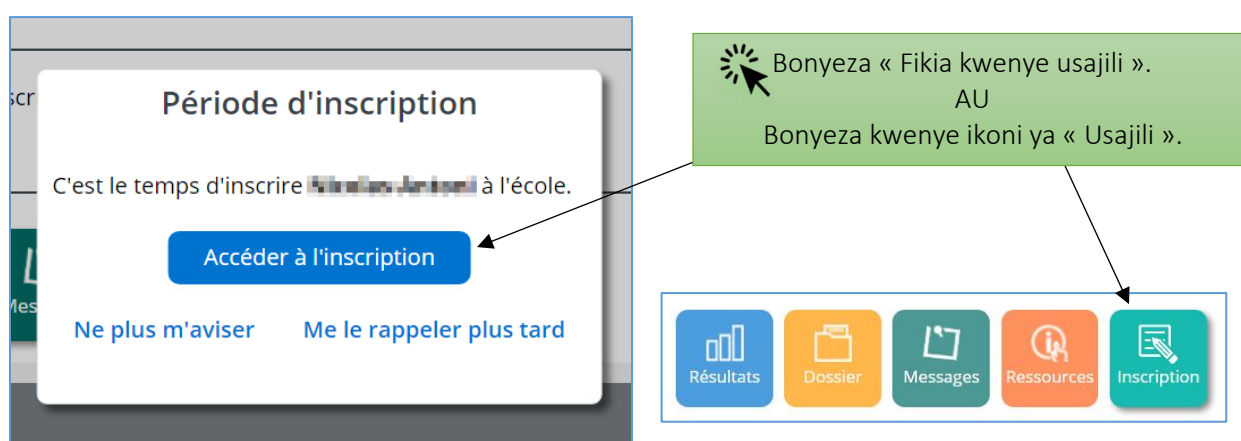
scr

Mes

Période d'inscription

C'est le temps d'inscrire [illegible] à l'école.

Accéder à l'inscription

Ne plus m'aviser Me le rappeler plus tard

Bonyeza « Fikia kwenye usajili ».
AU
Bonyeza kwenye ikoni ya « Usajili ».

Résultats Dossier Messages Ressources Inscription